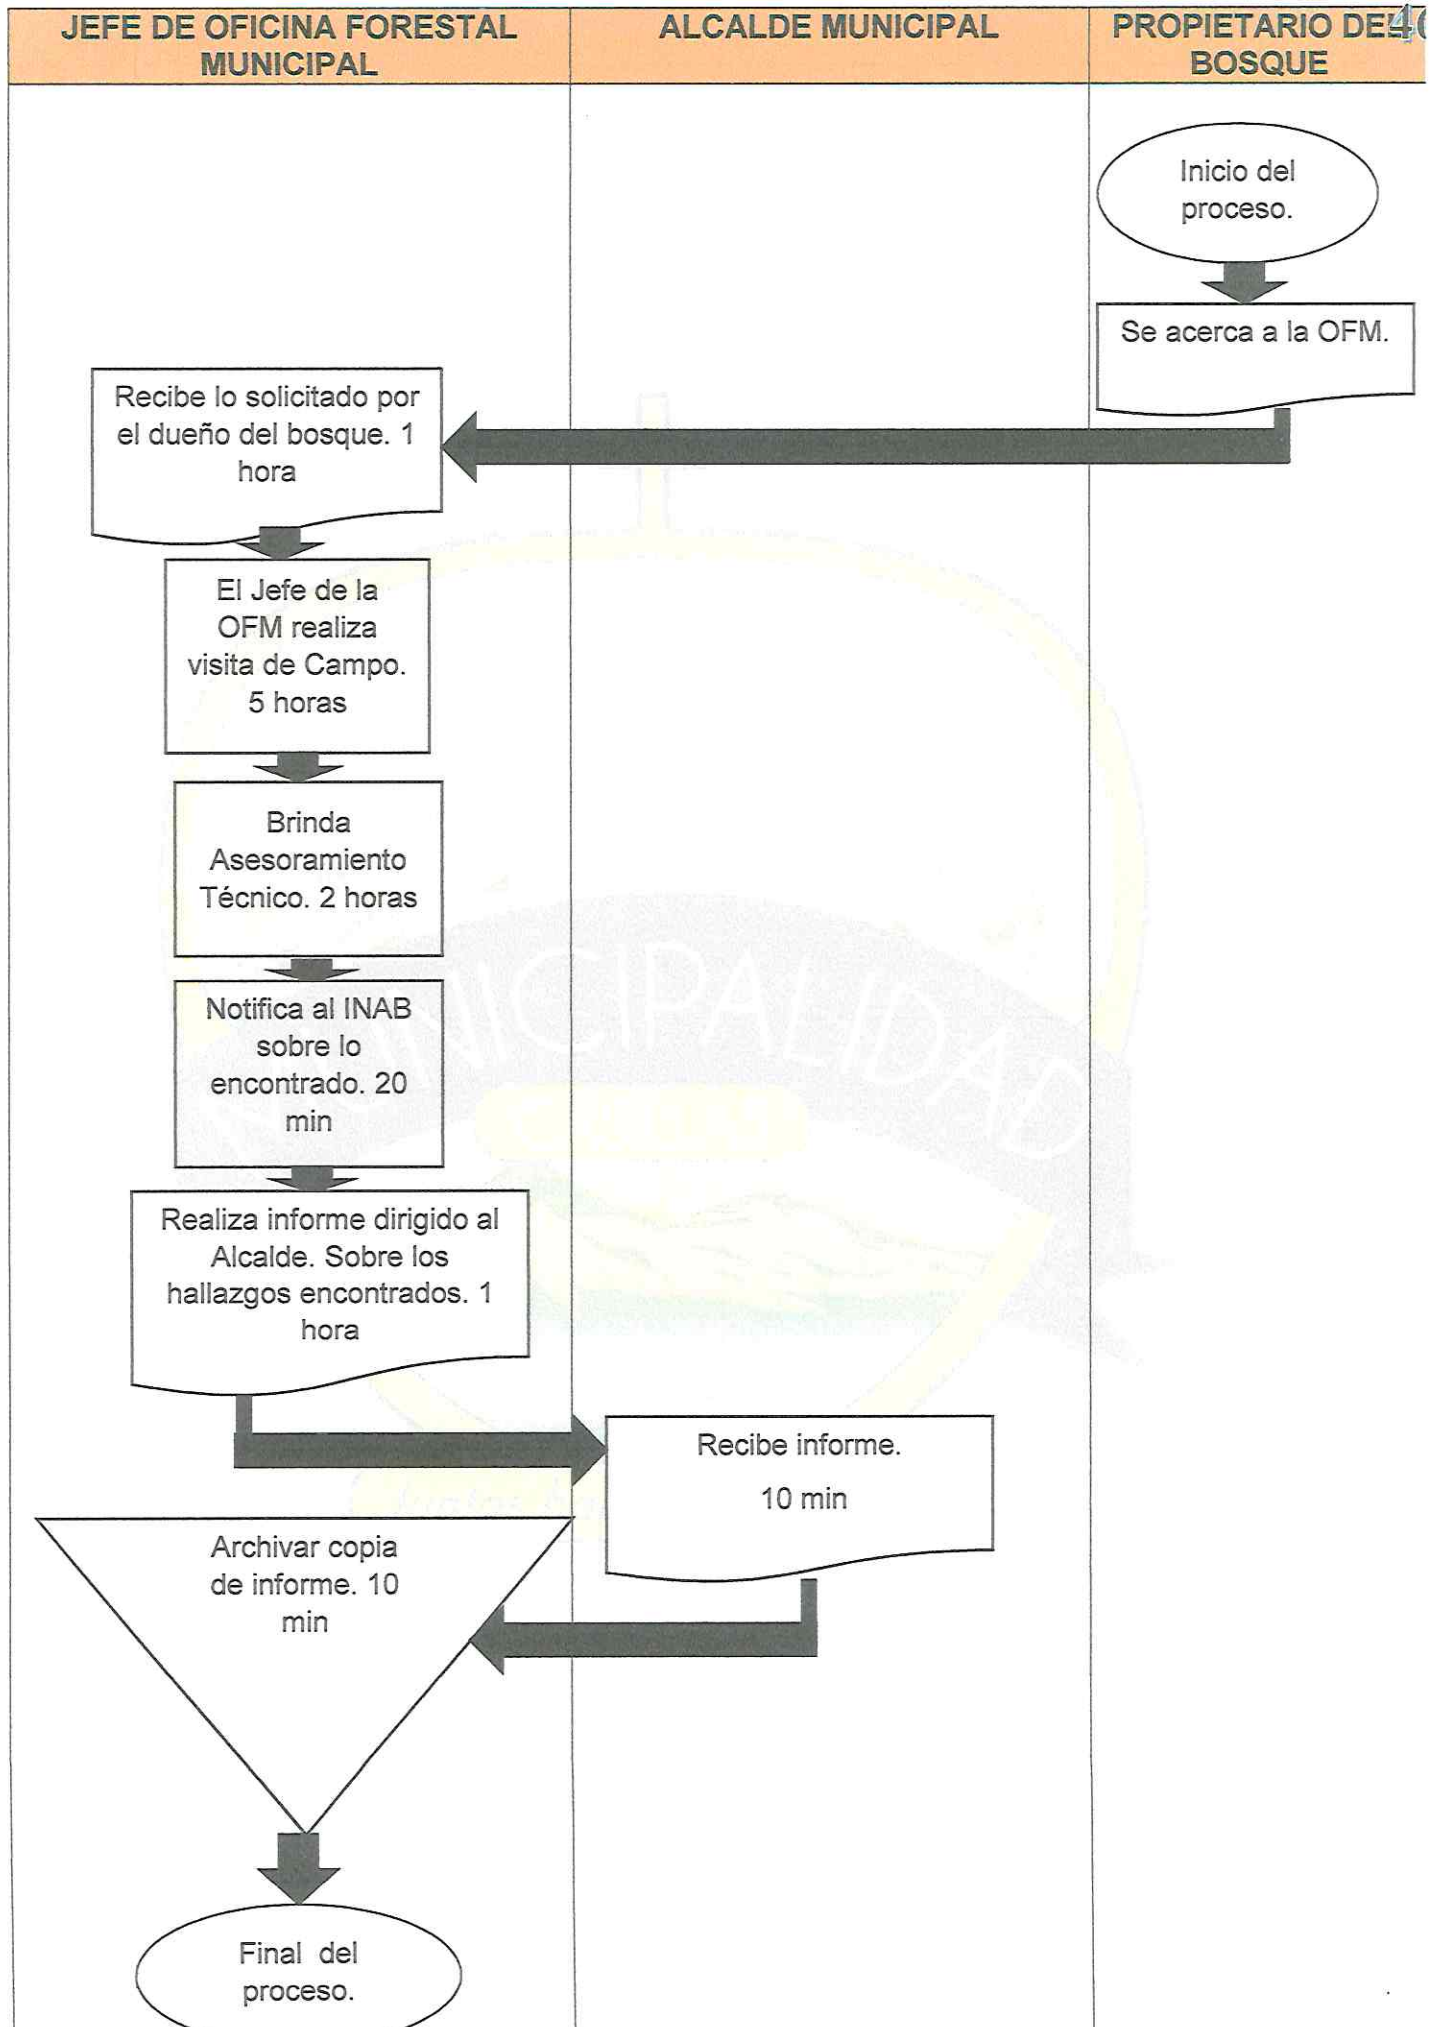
| JEFE DE OFICINA FORESTAL MUNICIPAL | ALCALDE MUNICIPAL | PROPIETARIO DEL BOSQUE |
|---|---|---|

40

Inicio del proceso.

Se acerca a la OFM.

Recibe lo solicitado por el dueño del bosque. 1 hora

El Jefe de la OFM realiza visita de Campo. 5 horas

Brinda Asesoramiento Técnico. 2 horas

Notifica al INAB sobre lo encontrado. 20 min

Realiza informe dirigido al Alcalde. Sobre los hallazgos encontrados. 1 hora

Recibe informe.

10 min

Archivar copia de informe. 10 min

Final del proceso.